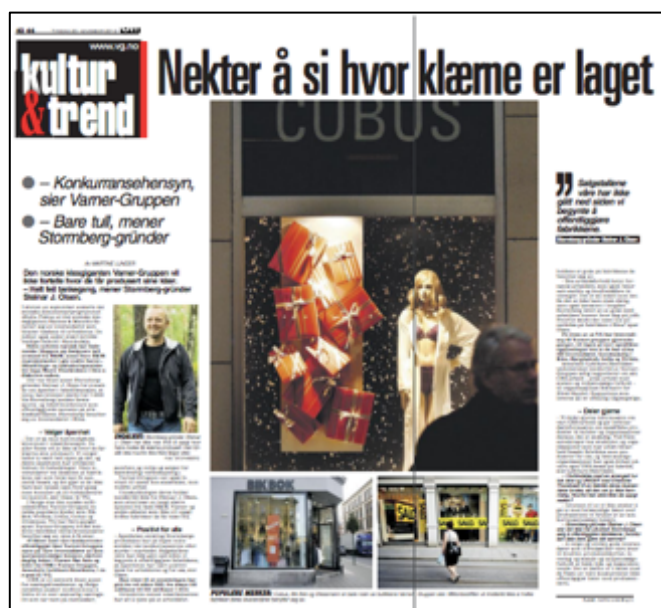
www.vg.no

kultur & trend

Nekter å si hvor klæme er laget

CUBUS

● – Konkurransehensyn, sier Varner-Gruppen

● – Bare tull, mener Stormberg-gründer

Den norske klesgiganten Varner-Gruppen vil ikke fortelle hvor de får produsert sine klær. – Helt feil beslutning, mener Stormberg-gründer Steinar J. Olsen.

– Velger åpenhet

– Positivt for alle

Salgstallene våre har ikke gått ned siden vi begynte å offentliggjøre fabrikkene.

– Dere gjerne

BIK BOK

SALE

POPULÆRE MERKER:

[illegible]